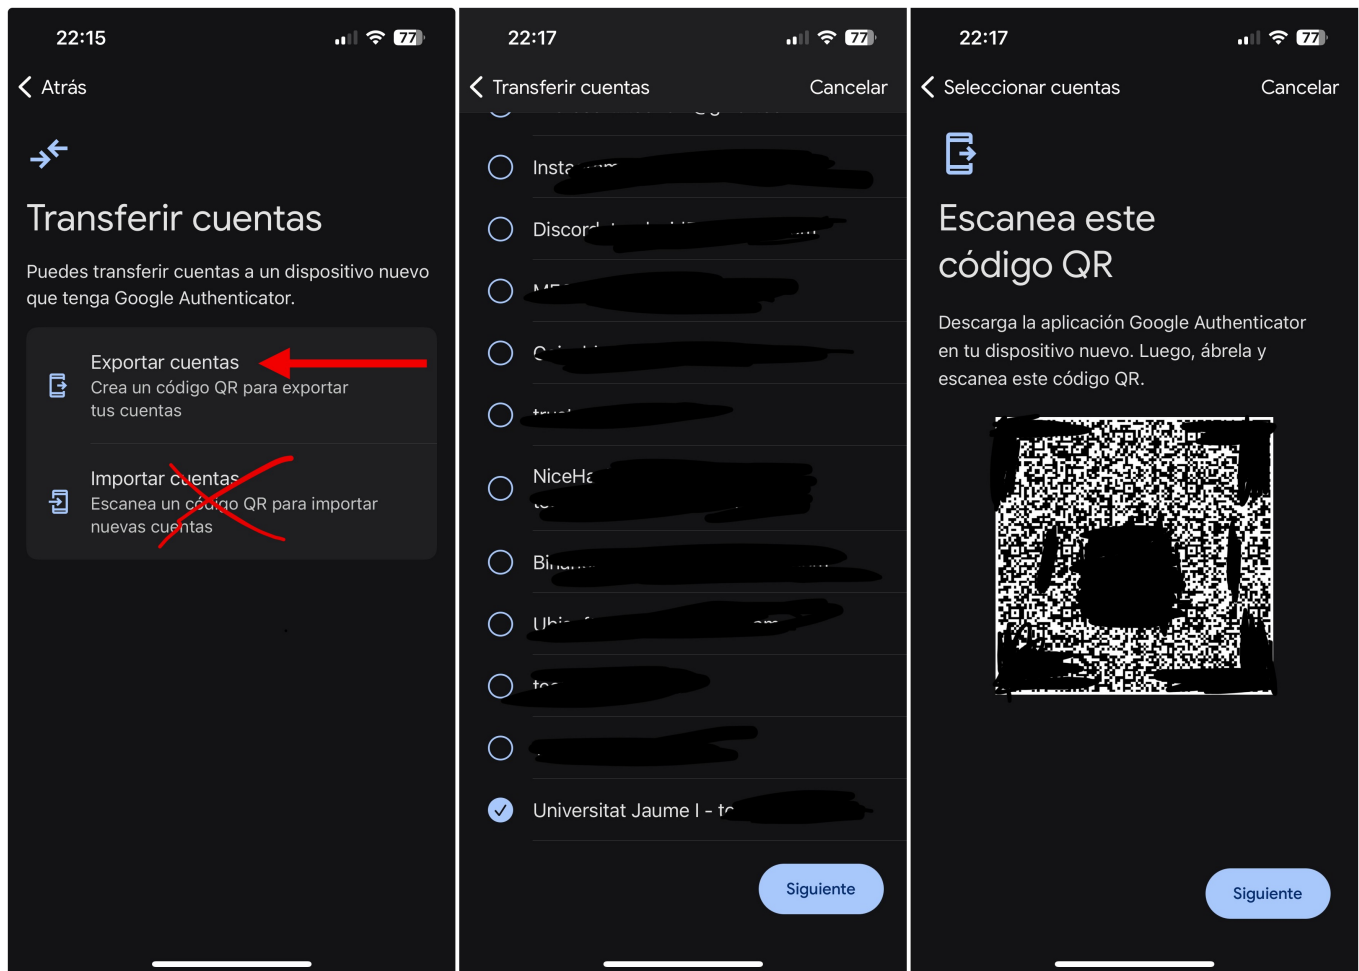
22:15

77

Atrás

Transferir cuentas

Puedes transferir cuentas a un dispositivo nuevo que tenga Google Authenticator.

Exportar cuentas
Crea un código QR para exportar tus cuentas

Importar cuentas
Escanea un código QR para importar nuevas cuentas

22:17

77

Transferir cuentas

Cancelar

Insta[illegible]

Discor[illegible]

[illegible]

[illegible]

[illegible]

NiceHa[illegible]

Bi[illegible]

Ubi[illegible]

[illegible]

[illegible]

Universitat Jaume I - t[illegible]

Siguiente

22:17

77

Seleccionar cuentas

Cancelar

Escanea este código QR

Descarga la aplicación Google Authenticator en tu dispositivo nuevo. Luego, ábrela y escanea este código QR.

Siguiente